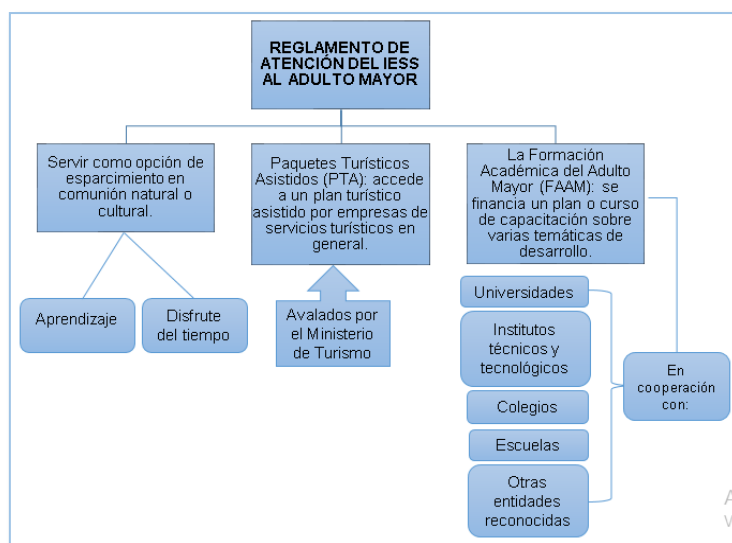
REGLAMENTO DE ATENCIÓN DEL IESS AL ADULTO MAYOR

Servir como opción de esparcimiento en comunión natural o cultural.

Aprendizaje

Disfrute del tiempo

Paquetes Turísticos Asistidos (PTA): accede a un plan turístico asistido por empresas de servicios turísticos en general.

Avalados por el Ministerio de Turismo

La Formación Académica del Adulto Mayor (FAAM): se financia un plan o curso de capacitación sobre varias temáticas de desarrollo.

Universidades

Institutos técnicos y tecnológicos

Colegios

Escuelas

Otras entidades reconocidas

En cooperación con:

A
V